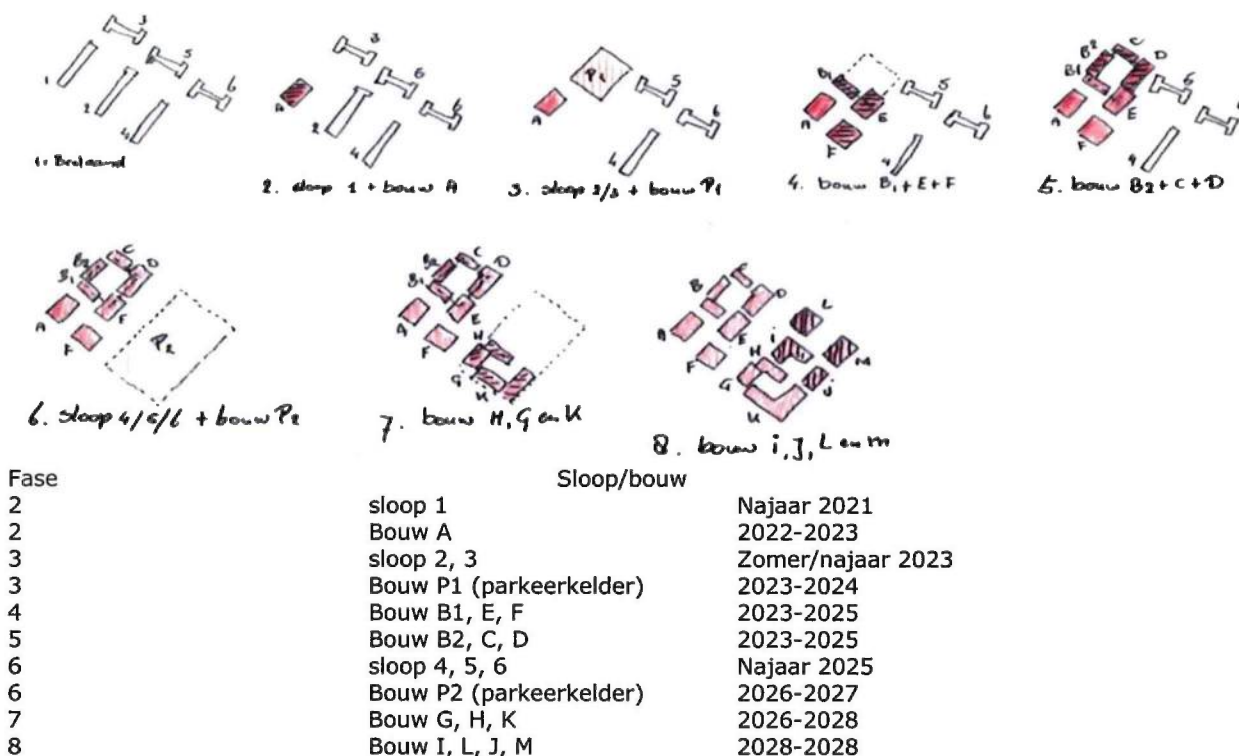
3
5
1
2
6
4
1: Bestaand

3
A
6
2
4
6
2. sloop 1 + bouw A

P1
5
A
6
4
3. sloop 2/3 + bouw P1

B1
5
A
E
6
F
4
4. bouw B1 + E + F

B2
C
D
B1
6
A
E
F
4
5. bouw B2 + C + D

B2
C
B1
D
A
E
F
P2
6. sloop 4/5/6 + bouw P2

B2
C
D
B1
A
E
F
H
G
K
7. bouw H, G en K

B
C
D
L
A
E
F
H
i
M
G
J
K
8. bouw i, J, L en M

| Fase | Sloop/bouw | |
|---|---|---|
| 2 | sloop 1 | Najaar 2021 |
| 2 | Bouw A | 2022-2023 |
| 3 | sloop 2, 3 | Zomer/najaar 2023 |
| 3 | Bouw P1 (parkeerkelder) | 2023-2024 |
| 4 | Bouw B1, E, F | 2023-2025 |
| 5 | Bouw B2, C, D | 2023-2025 |
| 6 | sloop 4, 5, 6 | Najaar 2025 |
| 6 | Bouw P2 (parkeerkelder) | 2026-2027 |
| 7 | Bouw G, H, K | 2026-2028 |
| 8 | Bouw I, L, J, M | 2028-2028 |